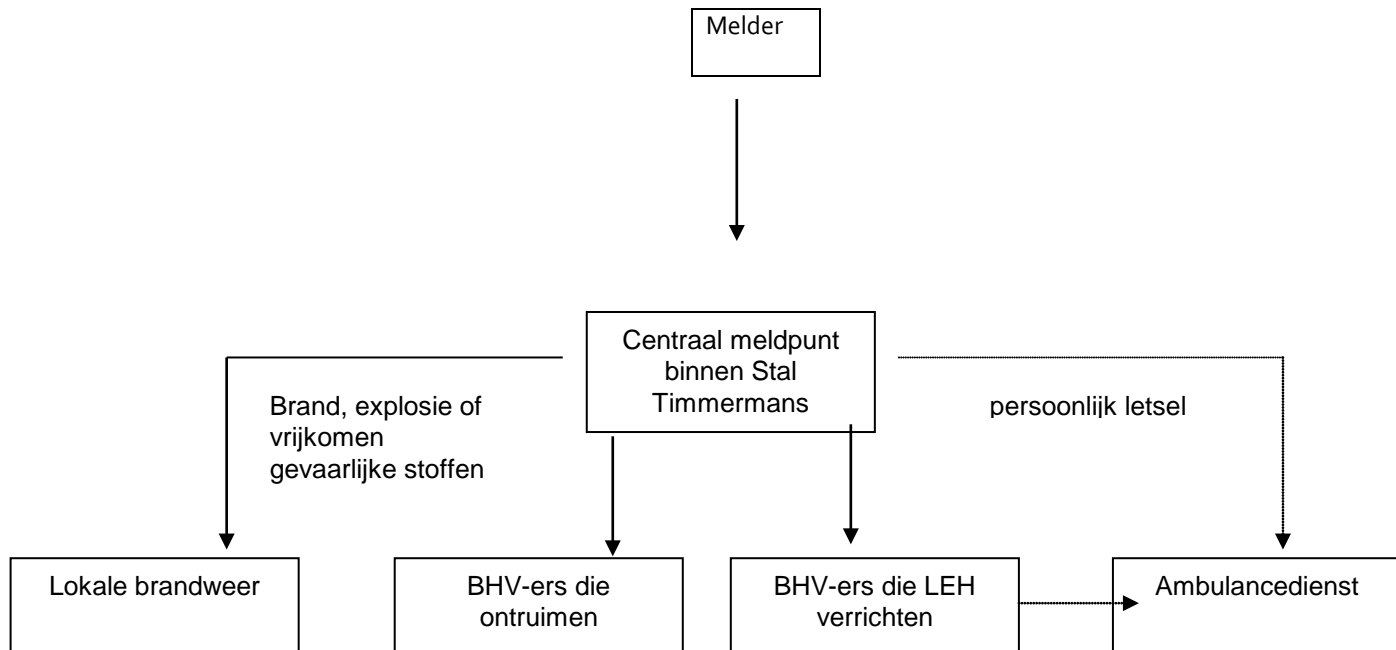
Melder

Centraal meldpunt binnen Stal Timmermans

Brand, explosie of vrijkomen gevaarlijke stoffen

persoonlijk letsel

Lokale brandweer

BHV-ers die ontruimen

BHV-ers die LEH verrichten

Ambulancedienst